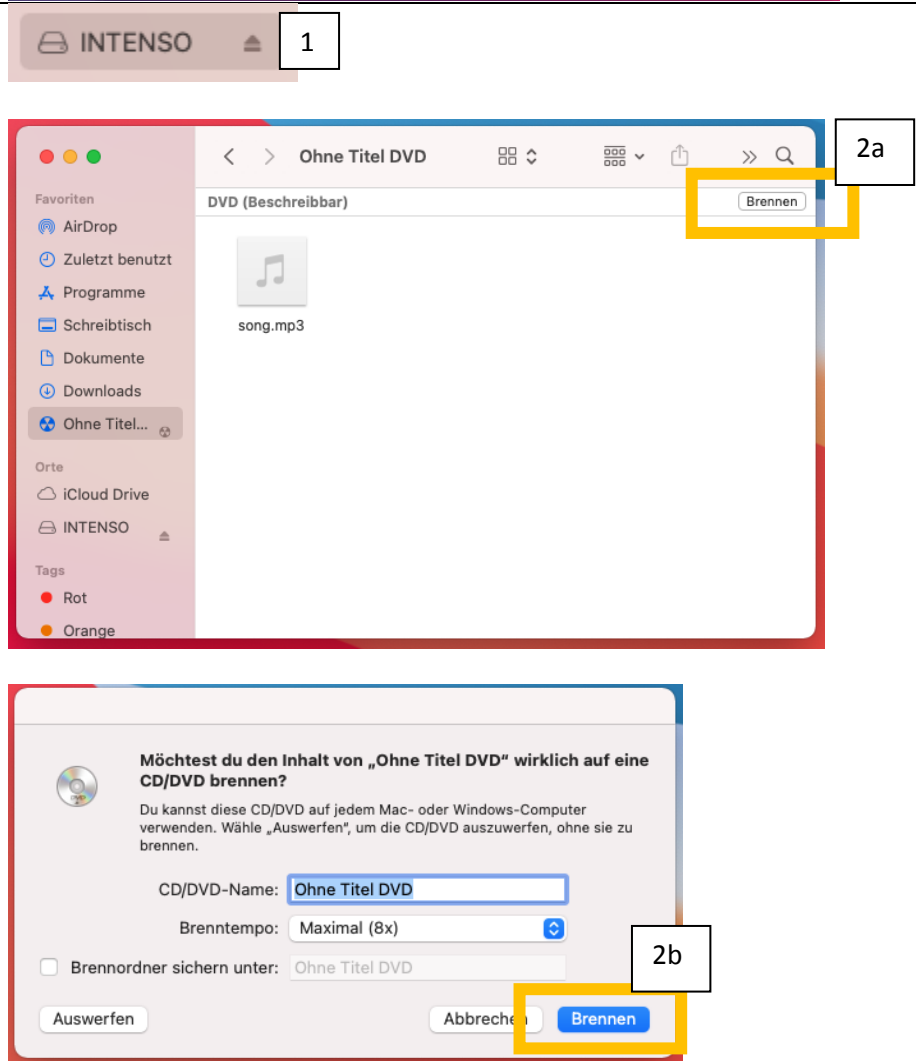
INTENSO

1

Ohne Titel DVD

2a

Favoriten

AirDrop

Zuletzt benutzt

Programme

Schreibtisch

Dokumente

Downloads

Ohne Titel...

Orte

iCloud Drive

INTENSO

Tags

Rot

Orange

DVD (Beschreibbar)

Brennen

song.mp3

Möchtest du den Inhalt von „Ohne Titel DVD" wirklich auf eine CD/DVD brennen?

Du kannst diese CD/DVD auf jedem Mac- oder Windows-Computer verwenden. Wähle „Auswerfen", um die CD/DVD auszuwerfen, ohne sie zu brennen.

CD/DVD-Name: Ohne Titel DVD

Brenntempo: Maximal (8x)

Brennordner sichern unter: Ohne Titel DVD

2b

Auswerfen

Abbrechen

Brennen